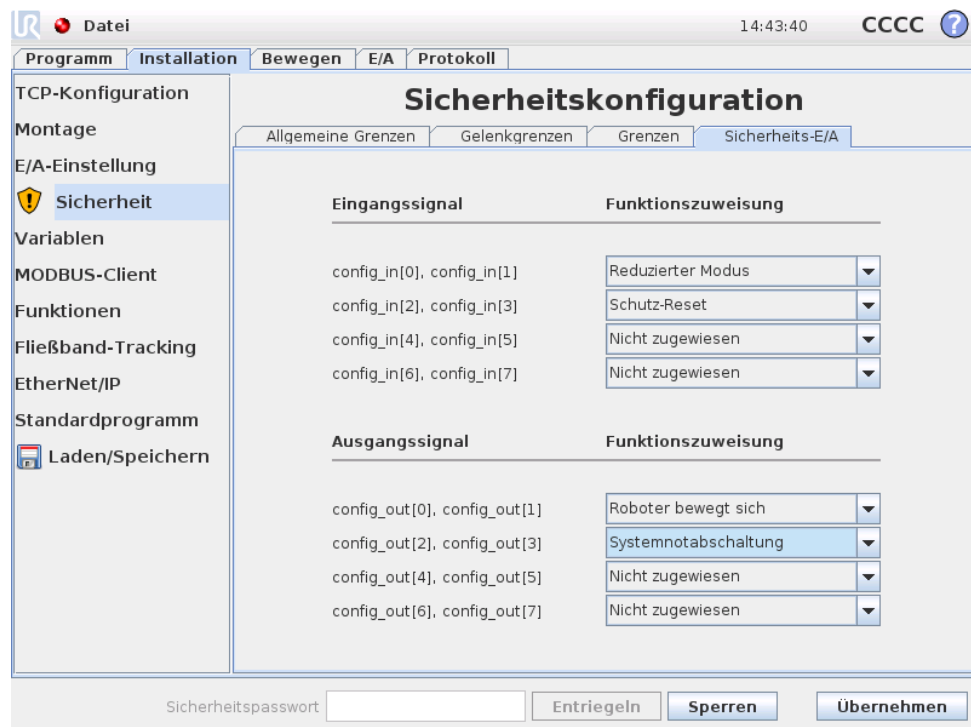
Datei

14:43:40 CCCC ?

Programm | Installation | Bewegen | E/A | Protokoll

TCP-Konfiguration
Montage
E/A-Einstellung
Sicherheit
Variablen
MODBUS-Client
Funktionen
Fließband-Tracking
EtherNet/IP
Standardprogramm
Laden/Speichern

Sicherheitskonfiguration

Allgemeine Grenzen | Gelenkgrenzen | Grenzen | Sicherheits-E/A

| Eingangssignal | Funktionszuweisung |
|---|---|
| config_in[0], config_in[1] | Reduzierter Modus |
| config_in[2], config_in[3] | Schutz-Reset |
| config_in[4], config_in[5] | Nicht zugewiesen |
| config_in[6], config_in[7] | Nicht zugewiesen |

| Ausgangssignal | Funktionszuweisung |
|---|---|
| config_out[0], config_out[1] | Roboter bewegt sich |
| config_out[2], config_out[3] | Systemnotabschaltung |
| config_out[4], config_out[5] | Nicht zugewiesen |
| config_out[6], config_out[7] | Nicht zugewiesen |

Sicherheitspasswort | Entriegeln | Sperren | Übernehmen